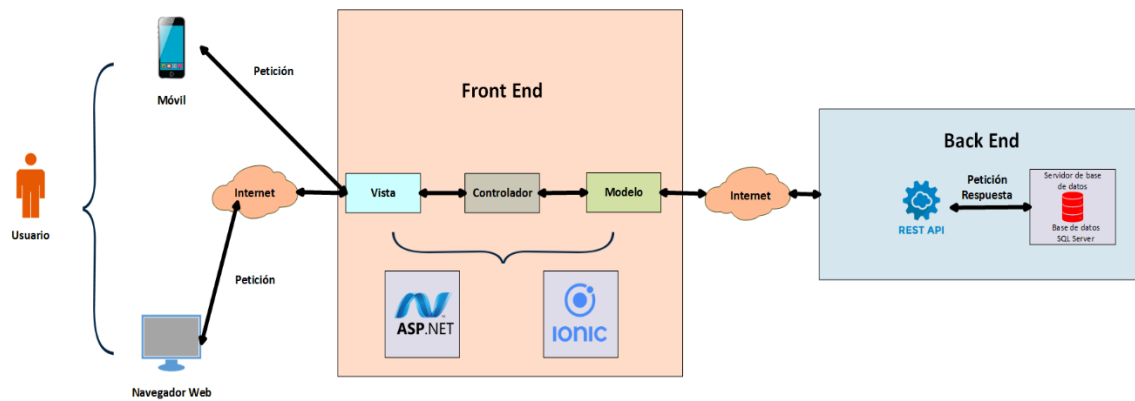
Usuario

Móvil

Petición

Internet

Petición

Navegador Web

Front End

Vista

Controlador

Modelo

ASP.NET

IONIC

Internet

Back End

REST API

Petición
Respuesta

Servidor de base de datos

Base de datos SQL Server